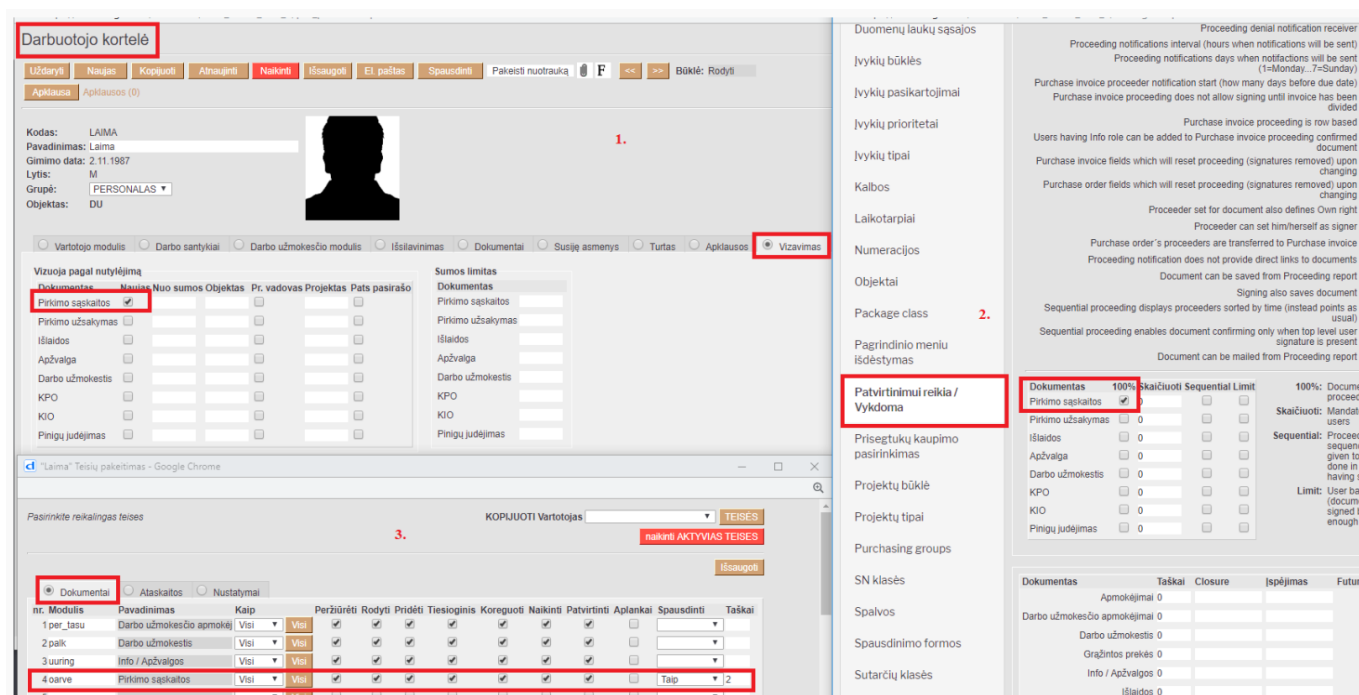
Darbuotojo kortelė

Uždaryti Naujas Kopijuoti Atnaujinti Naikinti Išsaugoti El. paštas Spausdinti Pakeisti nuotrauką F << >> Būklė: Rodyti

Apklausa Apklausos (0)

Kodas: LAIMA
Pavadinimas: Laima
Gimimo data: 2.11.1987
Lytis: M
Grupė: PERSONALAS
Objektas: DU

1.

Vartotojo modulis Darbo santykiai Darbo užmokesčio modulis Išsilavinimas Dokumentai Susiję asmenys Turtas Apklausos Vizavimas

Vizuoja pagal nutylėjimą

| Dokumentas | Naujas | Nuo sumos | Objektas | Pr. vadovas | Projektas | Pats pasirašo |
|---|---|---|---|---|---|---|
| Pirkimo sąskaitos | ✔ | | | | | |
| Pirkimo užsakymas | | | | | | |
| Išlaidos | | | | | | |
| Apžvalga | | | | | | |
| Darbo užmokestis | | | | | | |
| KPO | | | | | | |
| KIO | | | | | | |
| Pinigų judėjimas | | | | | | |

Sumos limitas

| Dokumentas | |
|---|---|
| Pirkimo sąskaitos | |
| Pirkimo užsakymas | |
| Išlaidos | |
| Apžvalga | |
| Darbo užmokestis | |
| KPO | |
| KIO | |
| Pinigų judėjimas | |

"Laima" Teisių pakeitimas - Google Chrome

Pasirinkite reikalingas teises

KOPIJUOTI Vartotojas TEISES

naikinti AKTYVIAS TEISES

3.

Išsaugoti

Dokumentai Ataskaitos Nustatymai

| nr. | Modulis | Pavadinimas | Kaip | | Peržiūrėti | Rodyti | Pridėti | Tiesioginis | Koreguoti | Naikinti | Patvirtinti | Aplankai | Spausdinti | Taškai |
|---|---|---|---|---|---|---|---|---|---|---|---|---|---|---|
| 1 | per_tasu | Darbo užmokesčio apmokėj | Visi | Visi | ✔ | ✔ | ✔ | ✔ | ✔ | ✔ | ✔ | | | |
| 2 | palk | Darbo užmokestis | Visi | Visi | ✔ | ✔ | ✔ | ✔ | ✔ | ✔ | ✔ | | | |
| 3 | uuring | Info / Apžvalgos | Visi | Visi | ✔ | ✔ | ✔ | ✔ | ✔ | ✔ | ✔ | | | |
| 4 | oarve | Pirkimo sąskaitos | Visi | Visi | ✔ | ✔ | ✔ | ✔ | ✔ | ✔ | ✔ | | Taip | 2 |

Duomenų laukų sąsajos
Įvykių būklės
Įvykių pasikartojimai
Įvykių prioritetai
Įvykių tipai
Kalbos
Laikotarpiai
Numeracijos
Objektai
Package class
Pagrindinio meniu išdėstymas
Patvirtinimui reikia / Vykdoma
Prisegtukų kaupimo pasirinkimas
Projektų būklė
Projektų tipai
Purchasing groups
SN klasės
Spalvos
Spausdinimo formos
Sutarčių klasės

2.

Proceeding denial notification receiver
Proceeding notifications interval (hours when notifications will be sent)
Proceeding notifications days when notifications will be sent (1=Monday...7=Sunday)
Purchase invoice proceeder notification start (how many days before due date)
Purchase invoice proceeding does not allow signing until invoice has been divided
Purchase invoice proceeding is row based
Users having Info role can be added to Purchase invoice proceeding confirmed document
Purchase invoice fields which will reset proceeding (signatures removed) upon changing
Purchase order fields which will reset proceeding (signatures removed) upon changing
Proceeder set for document also defines Own right
Proceeder can set him/herself as signer
Purchase order´s proceeders are transferred to Purchase invoice
Proceeding notification does not provide direct links to documents
Document can be saved from Proceeding report
Signing also saves document
Sequential proceeding displays proceeders sorted by time (instead points as usual)
Sequential proceeding enables document confirming only when top level user signature is present
Document can be mailed from Proceeding report

| Dokumentas | 100% | Skaičiuoti | Sequential | Limit |
|---|---|---|---|---|
| Pirkimo sąskaitos | ✔ | 0 | | |
| Pirkimo užsakymas | | 0 | | |
| Išlaidos | | 0 | | |
| Apžvalga | | 0 | | |
| Darbo užmokestis | | 0 | | |
| KPO | | 0 | | |
| KIO | | 0 | | |
| Pinigų judėjimas | | 0 | | |

100%: Docume proceed
Skaičiuoti: Mandat users
Sequential: Procee seque given to done in having s
Limit: User ba (docum signed enough

| Dokumentas | Taškai | Closure | Įspėjimas | Futu |
|---|---|---|---|---|
| Apmokėjimai | 0 | | | |
| Darbo užmokesčio apmokėjimai | 0 | | | |
| Darbo užmokestis | 0 | | | |
| Grąžintos prekės | 0 | | | |
| Info / Apžvalgos | 0 | | | |
| Išlaidos | 0 | | | |